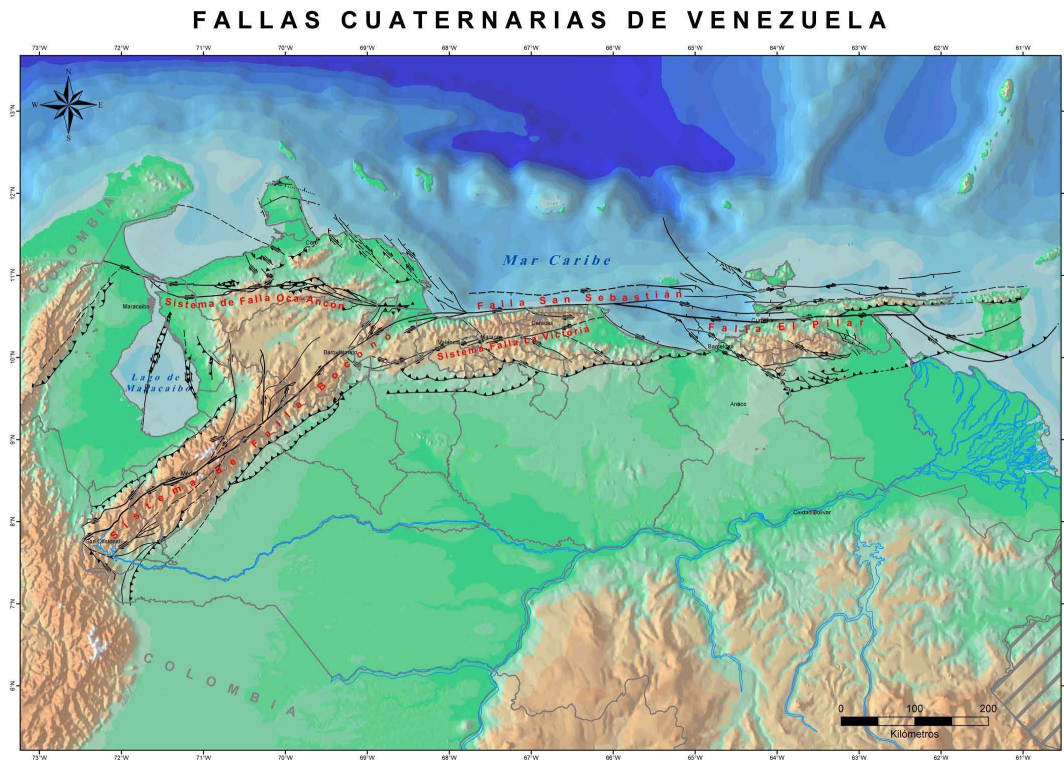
FALLAS CUATERNARIAS DE VENEZUELA

73°W 72°W 71°W 70°W 69°W 68°W 67°W 66°W 65°W 64°W 63°W 62°W 61°W

N
W E
S

13°N
12°N
11°N
10°N
9°N
8°N
7°N
6°N

COLOMBIA

Mar Caribe

Maracaibo

Sistema de Falla Oca-Ancon

Falla San Sebastián

Falla El Pilar

Sistema Falla La Victoria

Barquisimeto

Lago de Maracaibo

Sistema de Falla Boconó

Anaco

Mérida

San Cristóbal

Ciudad Bolívar

COLOMBIA

0 100 200
Kilómetros

73°W 72°W 71°W 70°W 69°W 68°W 67°W 66°W 65°W 64°W 63°W 62°W 61°W